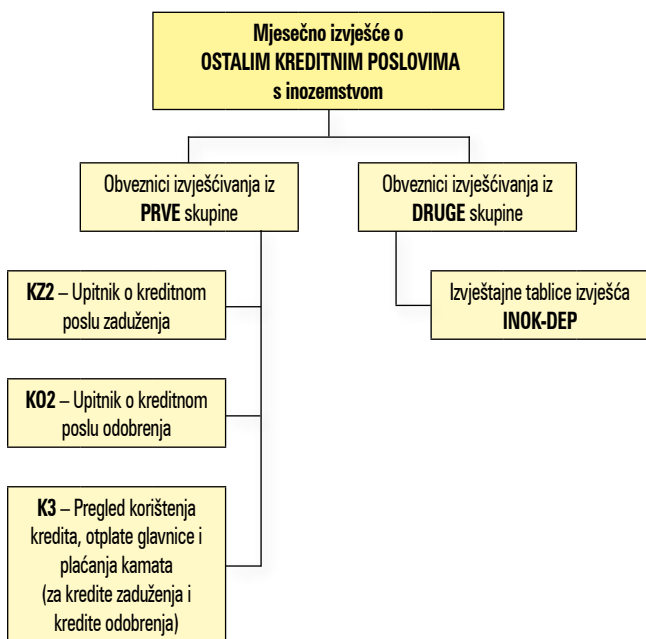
Mjesečno izvješće o
OSTALIM KREDITNIM POSLOVIMA
s inozemstvom

Obveznici izvješćivanja iz
PRVE skupine

Obveznici izvješćivanja iz
DRUGE skupine

KZ2 – Upitnik o kreditnom poslu zaduženja

KO2 – Upitnik o kreditnom poslu odobrenja

K3 – Pregled korištenja kredita, otplate glavnice i plaćanja kamata
(za kredite zaduženja i kredite odobrenja)

Izvještajne tablice izvješća
INOK-DEP